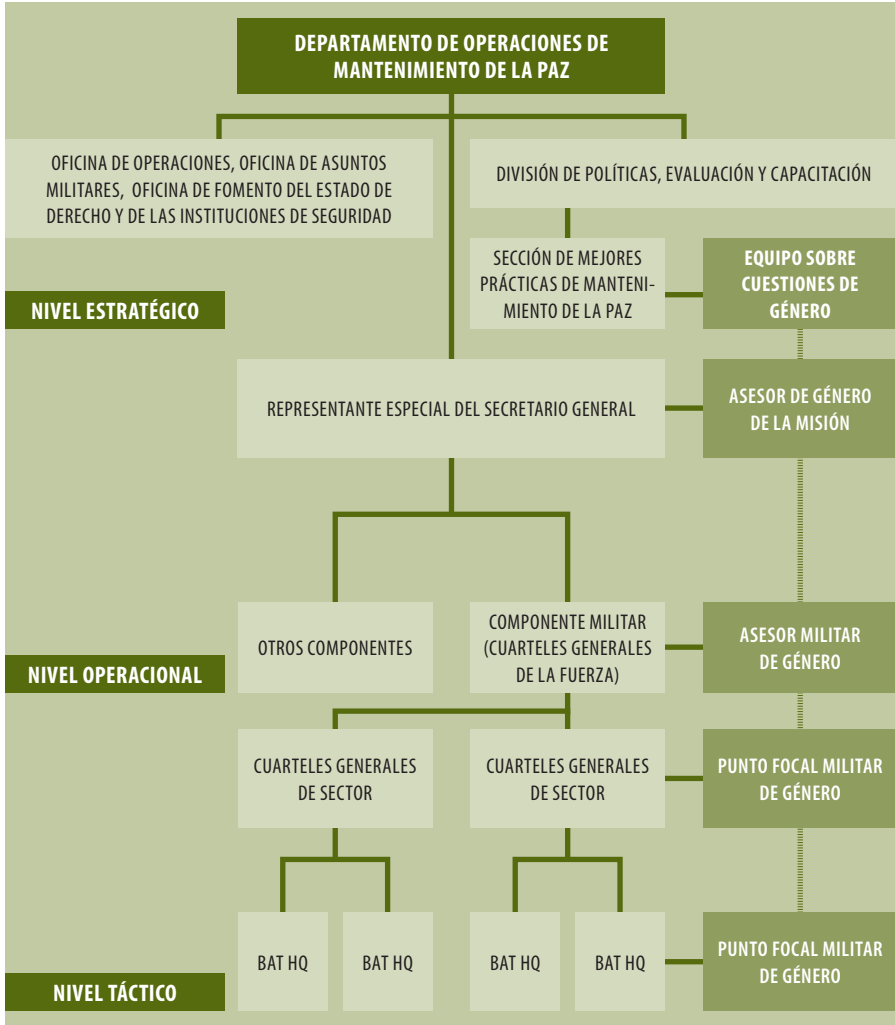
DEPARTAMENTO DE OPERACIONES DE MANTENIMIENTO DE LA PAZ

OFICINA DE OPERACIONES, OFICINA DE ASUNTOS MILITARES, OFICINA DE FOMENTO DEL ESTADO DE DERECHO Y DE LAS INSTITUCIONES DE SEGURIDAD

DIVISIÓN DE POLÍTICAS, EVALUACIÓN Y CAPACITACIÓN

SECCIÓN DE MEJORES PRÁCTICAS DE MANTENIMIENTO DE LA PAZ

EQUIPO SOBRE CUESTIONES DE GÉNERO

NIVEL ESTRATÉGICO

REPRESENTANTE ESPECIAL DEL SECRETARIO GENERAL

ASESOR DE GÉNERO DE LA MISIÓN

OTROS COMPONENTES

COMPONENTE MILITAR (CUARTELES GENERALES DE LA FUERZA)

ASESOR MILITAR DE GÉNERO

NIVEL OPERACIONAL

CUARTELES GENERALES DE SECTOR

CUARTELES GENERALES DE SECTOR

PUNTO FOCAL MILITAR DE GÉNERO

BAT HQ

BAT HQ

BAT HQ

BAT HQ

PUNTO FOCAL MILITAR DE GÉNERO

NIVEL TÁCTICO